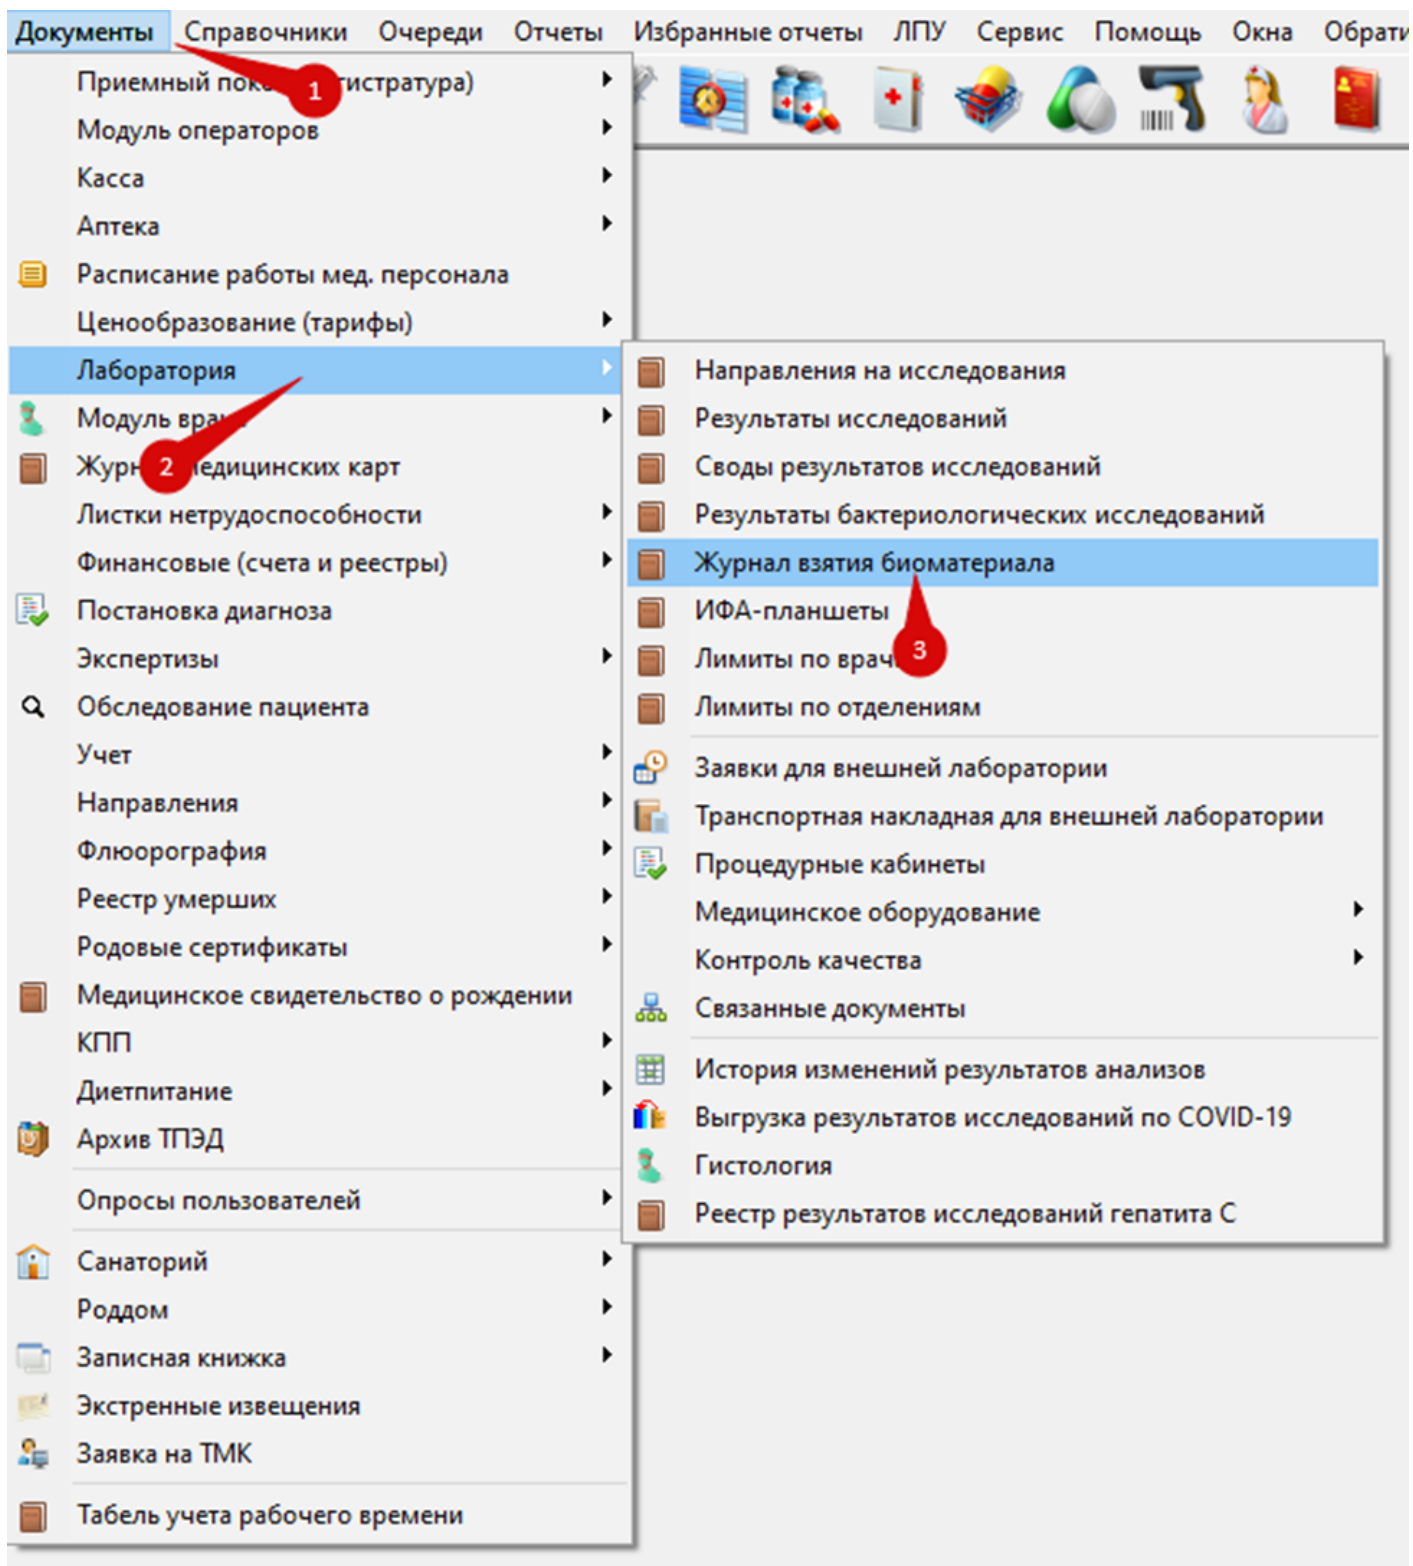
Документы Справочники Очереди Отчеты Избранные отчеты ЛПУ Сервис Помощь Окна Обрати

Приемный пок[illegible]истратура)
1
Модуль операторов
Касса
Аптека
Расписание работы мед. персонала
Ценообразование (тарифы)
Лаборатория
Модуль вра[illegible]
Журн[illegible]едицинских карт
2
Листки нетрудоспособности
Финансовые (счета и реестры)
Постановка диагноза
Экспертизы
Обследование пациента
Учет
Направления
Флюорография
Реестр умерших
Родовые сертификаты
Медицинское свидетельство о рождении
КПП
Диетпитание
Архив ТПЭД
Опросы пользователей
Санаторий
Роддом
Записная книжка
Экстренные извещения
Заявка на ТМК
Табель учета рабочего времени

Направления на исследования
Результаты исследований
Своды результатов исследований
Результаты бактериологических исследований
Журнал взятия биоматериала
ИФА-планшеты
Лимиты по врач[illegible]
3
Лимиты по отделениям
Заявки для внешней лаборатории
Транспортная накладная для внешней лаборатории
Процедурные кабинеты
Медицинское оборудование
Контроль качества
Связанные документы
История изменений результатов анализов
Выгрузка результатов исследований по COVID-19
Гистология
Реестр результатов исследований гепатита С